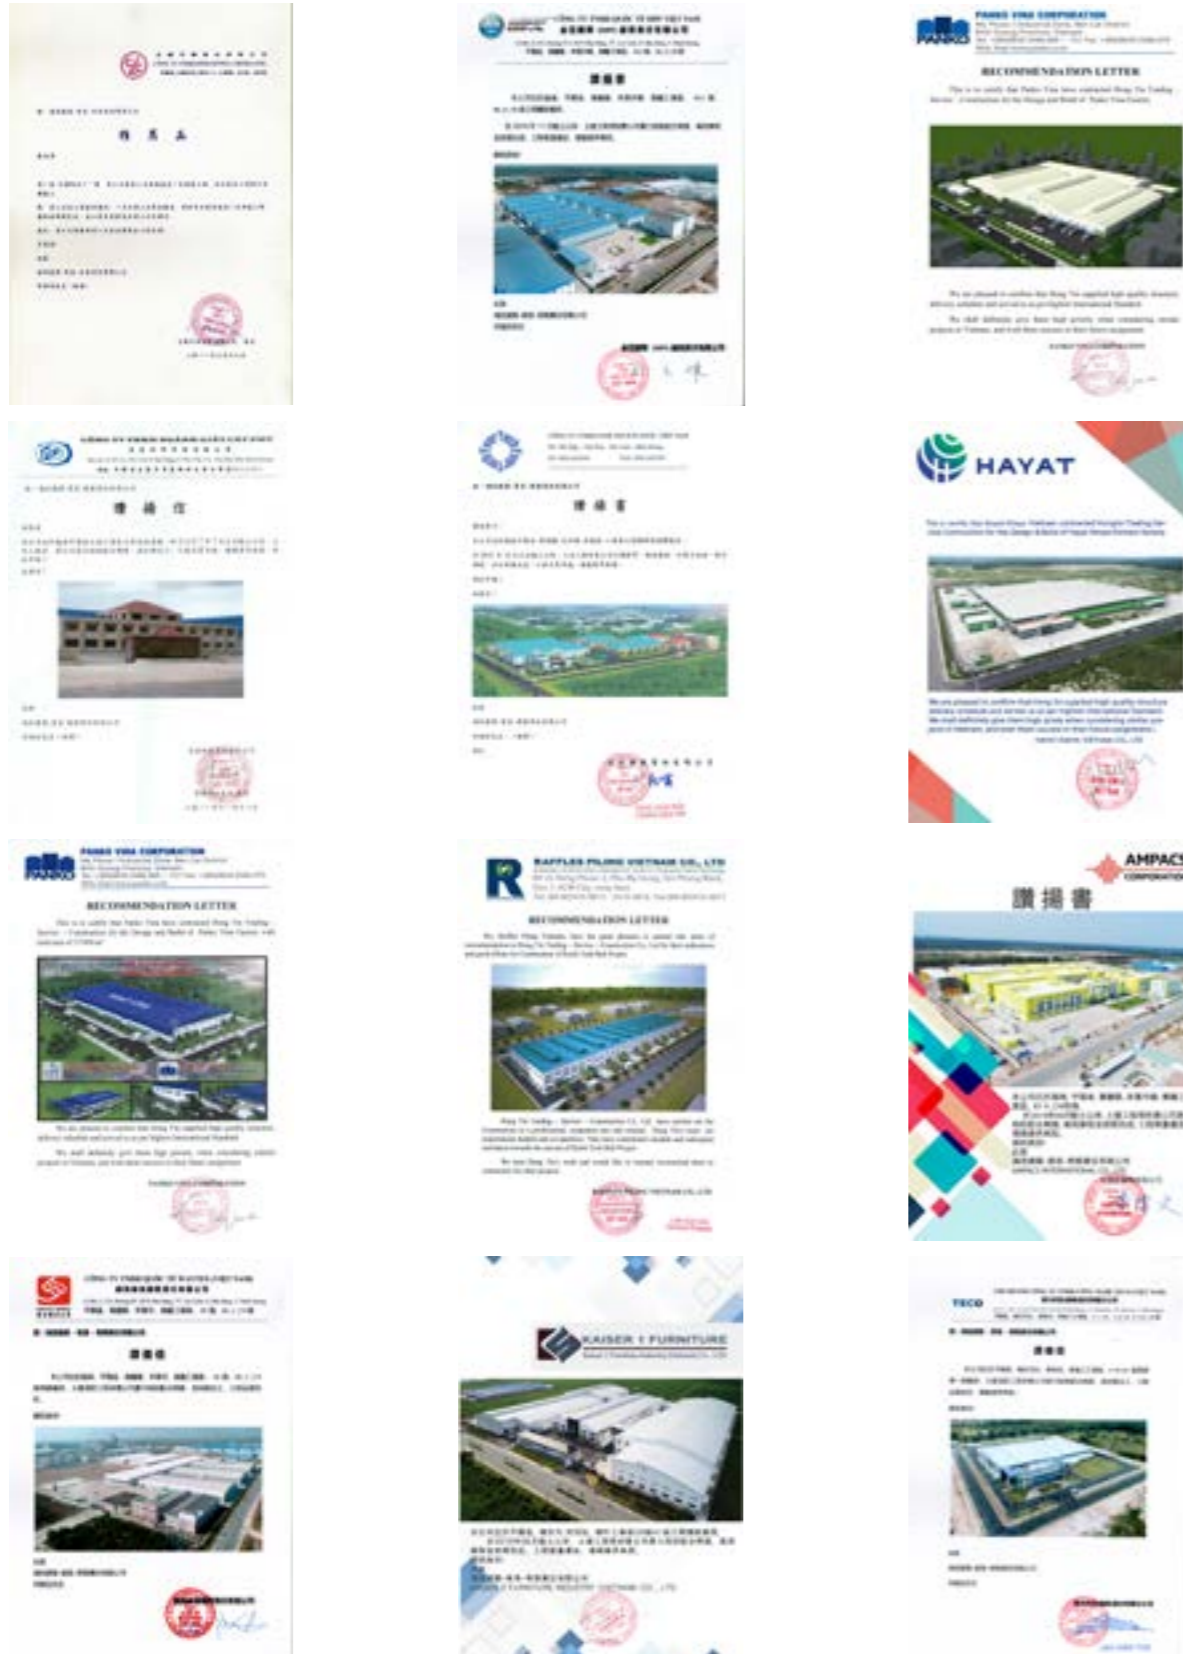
推 荐 函

CÔNG TY TNHH QUỐC TẾ ĐIỆN TỬ VIỆT NAM

感谢信

PANKO VINA CORPORATION

RECOMMENDATION LETTER

PANKO

謝 函 信

謝 函 書

HAYAT

PANKO VINA CORPORATION

RECOMMENDATION LETTER

PANKO

RAFFLES PILING VIETNAM CO., LTD

RECOMMENDATION LETTER

R

AMPACS CORPORATION

讚揚書

感謝信

KAISER 1 FURNITURE

TECO

謝函